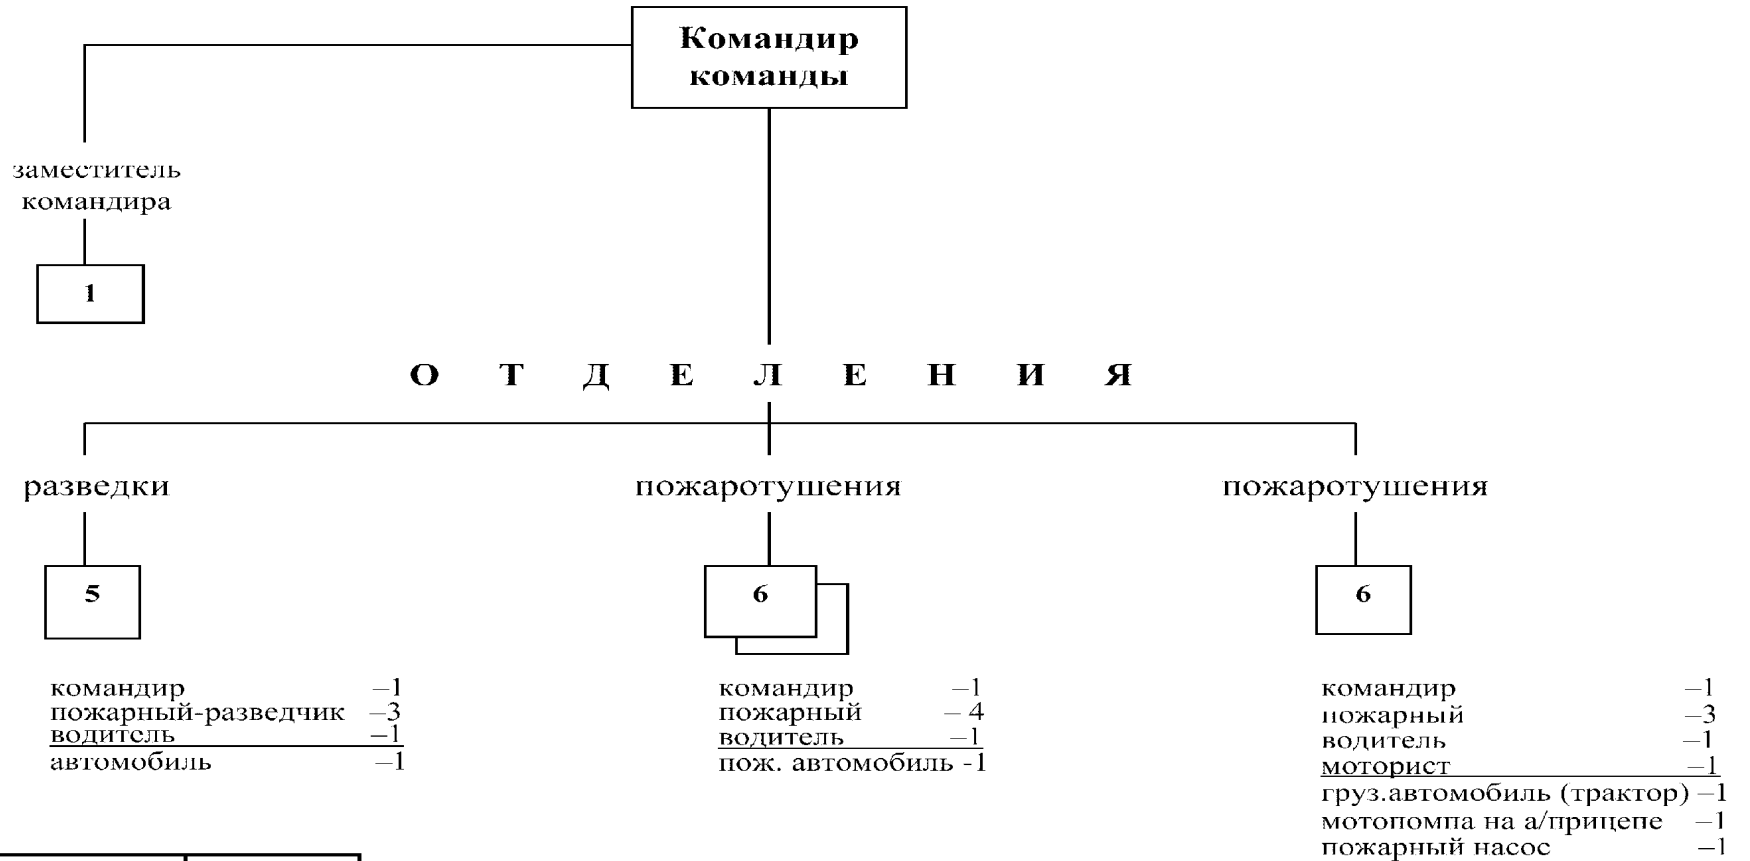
Командир команды

заместитель командира

1

О Т Д Е Л Е Н И Я

разведки

5

командир –1
пожарный-разведчик –3
водитель –1
автомобиль –1

пожаротушения

6

командир –1
пожарный – 4
водитель –1
пож. автомобиль -1

пожаротушения

6

командир –1
пожарный –3
водитель –1
моторист –1
груз.автомобиль (трактор) –1
мотопомпа на а/прицепе –1
пожарный насос –1